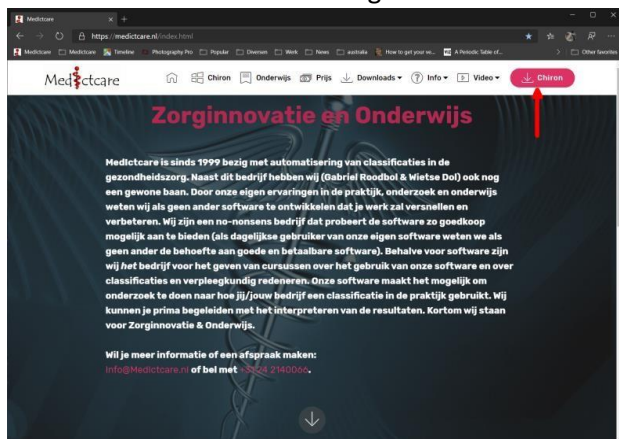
Medictcare

https://medictcare.nl/index.html

Medictcare Medictcare Timeline Photography Pro Popular Diversen Werk News australia How to get your w... A Periodic Table of... Other favorites

Medictcare Chiron Onderwijs Prijs Downloads Info Video Chiron

Zorginnovatie en Onderwijs

MedIctcare is sinds 1999 bezig met automatisering van classificaties in de gezondheidszorg. Naast dit bedrijf hebben wij (Gabriel Roodbol & Wietse Dol) ook nog een gewone baan. Door onze eigen ervaringen in de praktijk, onderzoek en onderwijs weten wij als geen ander software te ontwikkelen dat je werk zal versnellen en verbeteren. Wij zijn een no-nonsens bedrijf dat probeert de software zo goedkoop mogelijk aan te bieden (als dagelijkse gebruiker van onze eigen software weten we als geen ander de behoefte aan goede en betaalbare software). Behalve voor software zijn wij het bedrijf voor het geven van cursussen over het gebruik van onze software en over classificaties en verpleegkundig redeneren. Onze software maakt het mogelijk om onderzoek te doen naar hoe jij/jouw bedrijf een classificatie in de praktijk gebruikt. Wij kunnen je prima begeleiden met het interpreteren van de resultaten. Kortom wij staan voor Zorginnovatie & Onderwijs.

Wil je meer informatie of een afspraak maken:
info@Medictcare.nl of bel met +31 24 2140066.